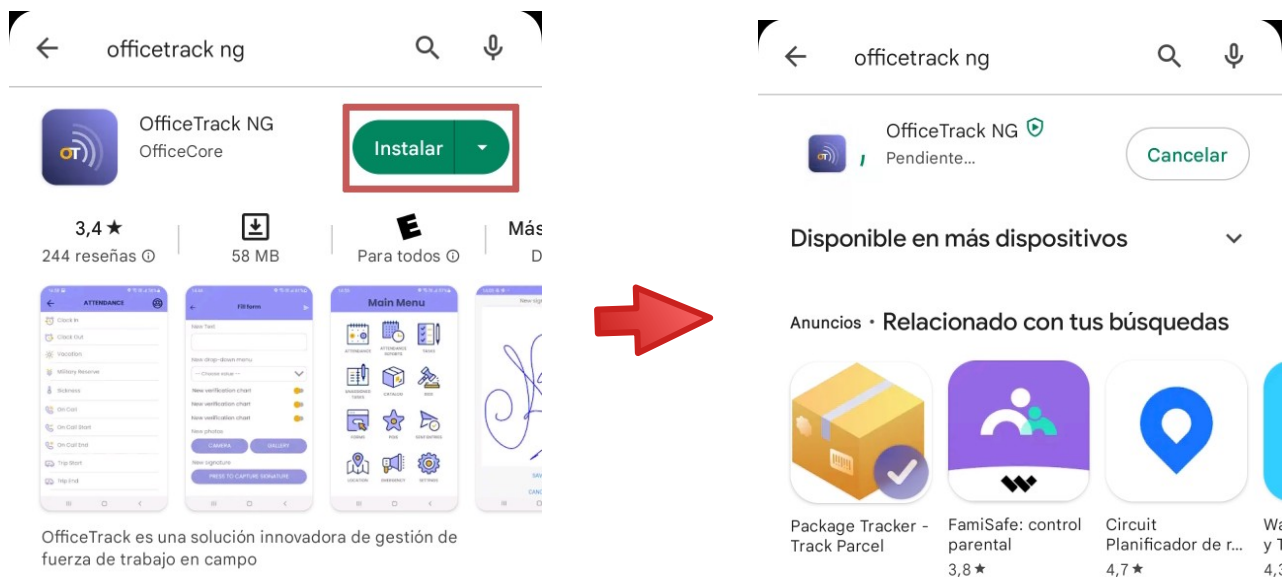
officetrack ng

OffIceTrack NG
OfficeCore

Instalar

3,4 ★
244 reseñas ⓘ

58 MB

Para todos ⓘ

Más
D

ATTENDANCE
Clock In
Clock Out
Vacation
Military Reserve
Sickness
On Call
On Call Start
On Call End
Trip Start
Trip End

Fill form
New Text
New drop-down menu
-- Choose value --
New verification chart
New verification chart
New verification chart
New photos
CAMERA
GALLERY
New signature
PRESS TO CAPTURE SIGNATURE

Main Menu
ATTENDANCE
ATTENDANCE REPORTS
TASKS
UNASSIGNED TASKS
CATALOG
BIDS
FORMS
POIS
GEO ENTRIES
LOCATION
EMERGENCY
SETTINGS

New sign

OfficeTrack es una solución innovadora de gestión de fuerza de trabajo en campo

officetrack ng

OfficeTrack NG
Pendiente...

Cancelar

Disponible en más dispositivos

Anuncios • Relacionado con tus búsquedas

Package Tracker - Track Parcel

FamiSafe: control parental
3,8 ★

Circuit Planificador de r...
4,7 ★

Wa
y T
4,3